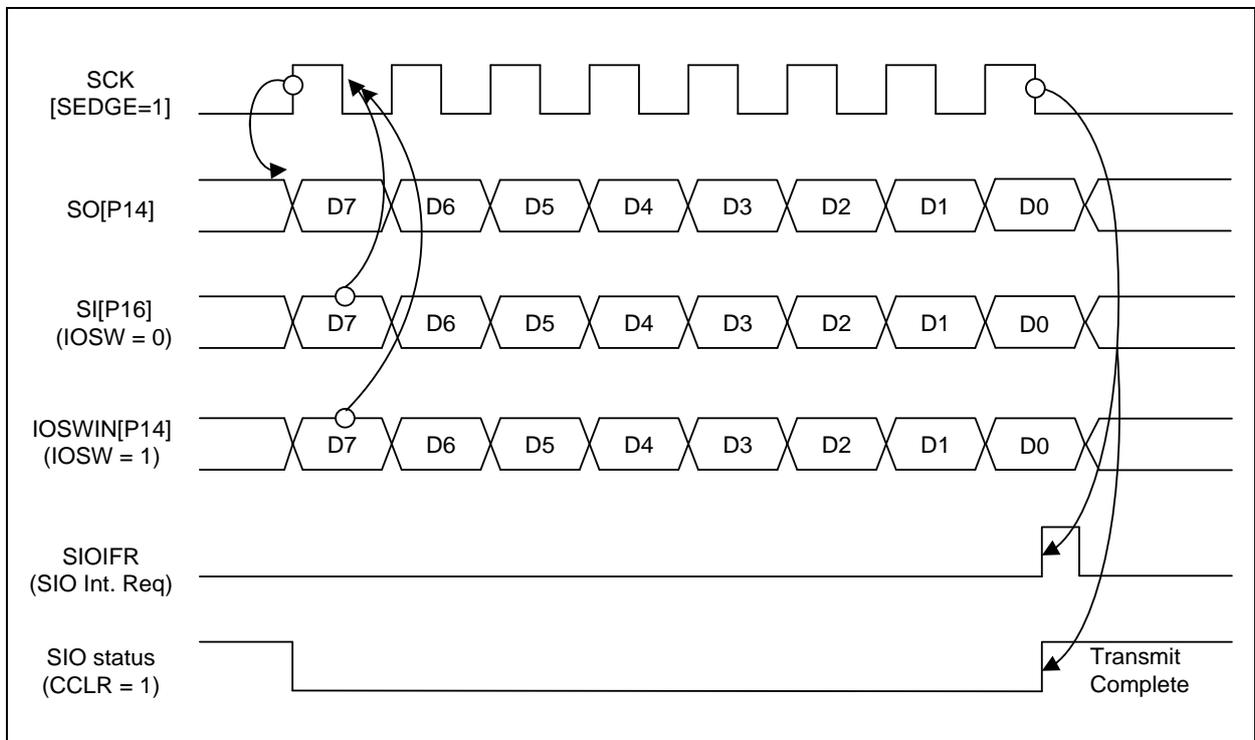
SCK
[SEDGE=1]

SO[P14]
D7 D6 D5 D4 D3 D2 D1 D0

SI[P16]
(IOSW = 0)
D7 D6 D5 D4 D3 D2 D1 D0

IOSWIN[P14]
(IOSW = 1)
D7 D6 D5 D4 D3 D2 D1 D0

SIOIFR
(SIO Int. Req)

SIO status
(CCLR = 1)

Transmit
Complete